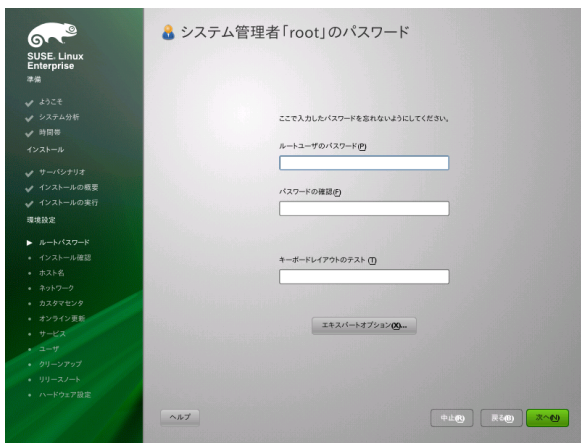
SUSE. Linux Enterprise

準備

ようこそ
システム分析
時間帯

インストール

サーバシナリオ
インストールの概要
インストールの実行

環境設定

ルートパスワード
インストール確認
ホスト名
ネットワーク
カスタマセンタ
オンライン更新
サービス
ユーザ
クリーンアップ
リリースノート
ハードウェア設定

システム管理者「root」のパスワード

ここで入力したパスワードを忘れないようにしてください。

ルートユーザのパスワード(P)

パスワードの確認(F)

キーボードレイアウトのテスト(T)

エキスパートオプション(X)...

ヘルプ

中止(A)

戻る(B)

次へ(N)